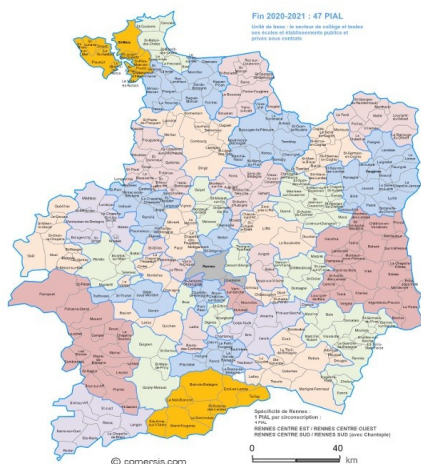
Fin 2020-2021 : 47 PIAL

Unité de base : le secteur de collège et toutes ses écoles et établissements publics et privés sous contrats

Spécificité de Rennes : 1 PIAL par circonscription : 4 PIAL RENNES CENTRE EST / RENNES CENTRE OUEST RENNES CENTRE SUD / RENNES SUD (avec Chantepie)

© comersis.com

0

40

km